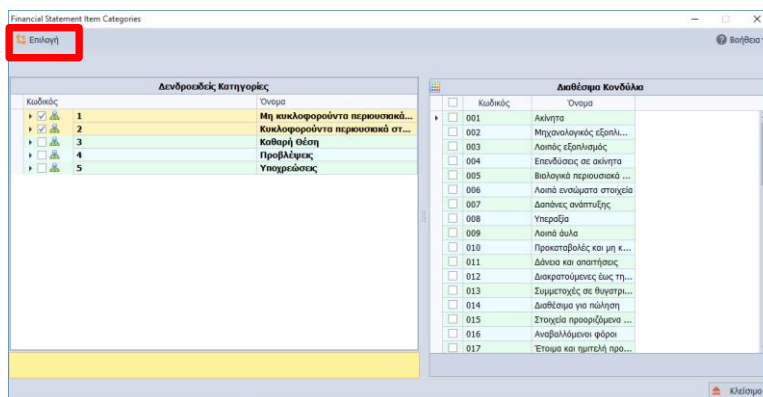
Financial Statement Item Categories

Επιλογή

Βοήθεια

Δενδροειδείς Κατηγορίες

| Κωδικός | Όνομα |
|---|---|
| 1 | Μη κυκλοφορούντα περιουσιακά... |
| 2 | Κυκλοφορούντα περιουσιακά στ... |
| 3 | Καθαρή Θέση |
| 4 | Προβλέψεις |
| 5 | Υποχρεώσεις |

Διαθέσιμα Κονδύλια

| Κωδικός | Όνομα |
|---|---|
| 001 | Ακίνητα |
| 002 | Μηχανολογικός εξοπλι... |
| 003 | Λοιπός εξοπλισμός |
| 004 | Επενδύσεις σε ακίνητα |
| 005 | Βιολογικά περιουσιακά ... |
| 006 | Λοιπά ενσώματα στοιχεία |
| 007 | Δαπάνες ανάπτυξης |
| 008 | Υπεραξία |
| 009 | Λοιπά άυλα |
| 010 | Προκαταβολές και μη κ... |
| 011 | Δάνεια και απαιτήσεις |
| 012 | Διακρατούμενες έως τη... |
| 013 | Συμμετοχές σε θυγατρι... |
| 014 | Διαθέσιμα για πώληση |
| 015 | Στοιχεία προοριζόμενα ... |
| 016 | Αναβαλλόμενοι φόροι |
| 017 | Έτοιμα και ημιτελή προ... |

Κλείσιμο